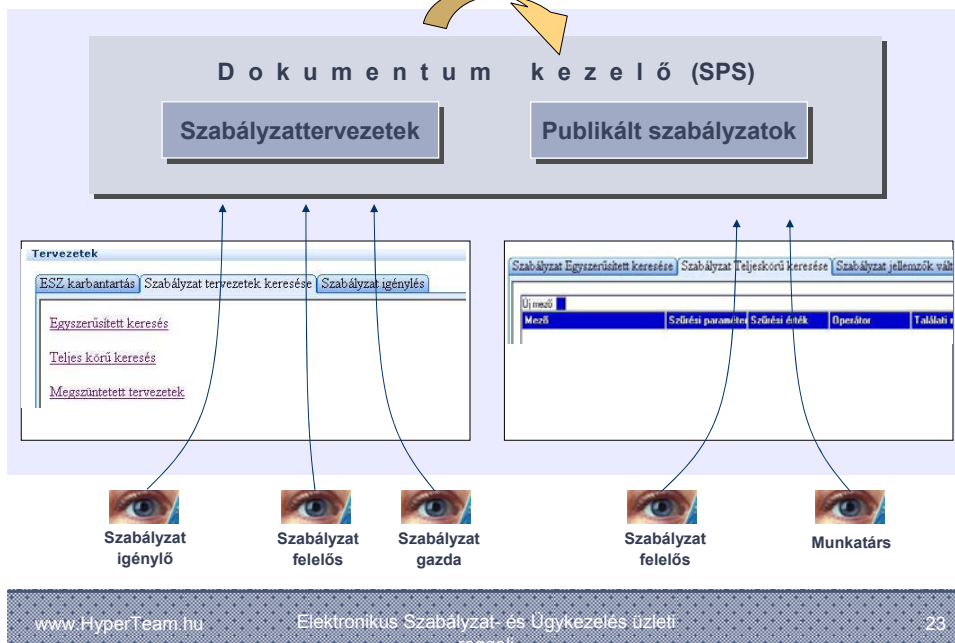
D o k u m e n t u m k e z e l ő (SPS)

Szabályzattervezetek

Publikált szabályzatok

Tervezetek

ESZ karbantartás | Szabályzat tervezetek keresése | Szabályzat igénylés

Egyszerűsített keresés

Teljes körű keresés

Megszüntetett tervezetek

Szabályzat Egyszerűsített keresése | Szabályzat Teljeskörű keresése | Szabályzat jellemzők vált

Új mező

| Mező | Szűrési paraméter | Szűrési érték | Operátor | Találati r |
|---|---|---|---|---|

Szabályzat igénylő

Szabályzat felelős

Szabályzat gazda

Szabályzat felelős

Munkatárs

www.HyperTeam.hu

Elektronikus Szabályzat- és Ügykezelés üzleti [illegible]

23